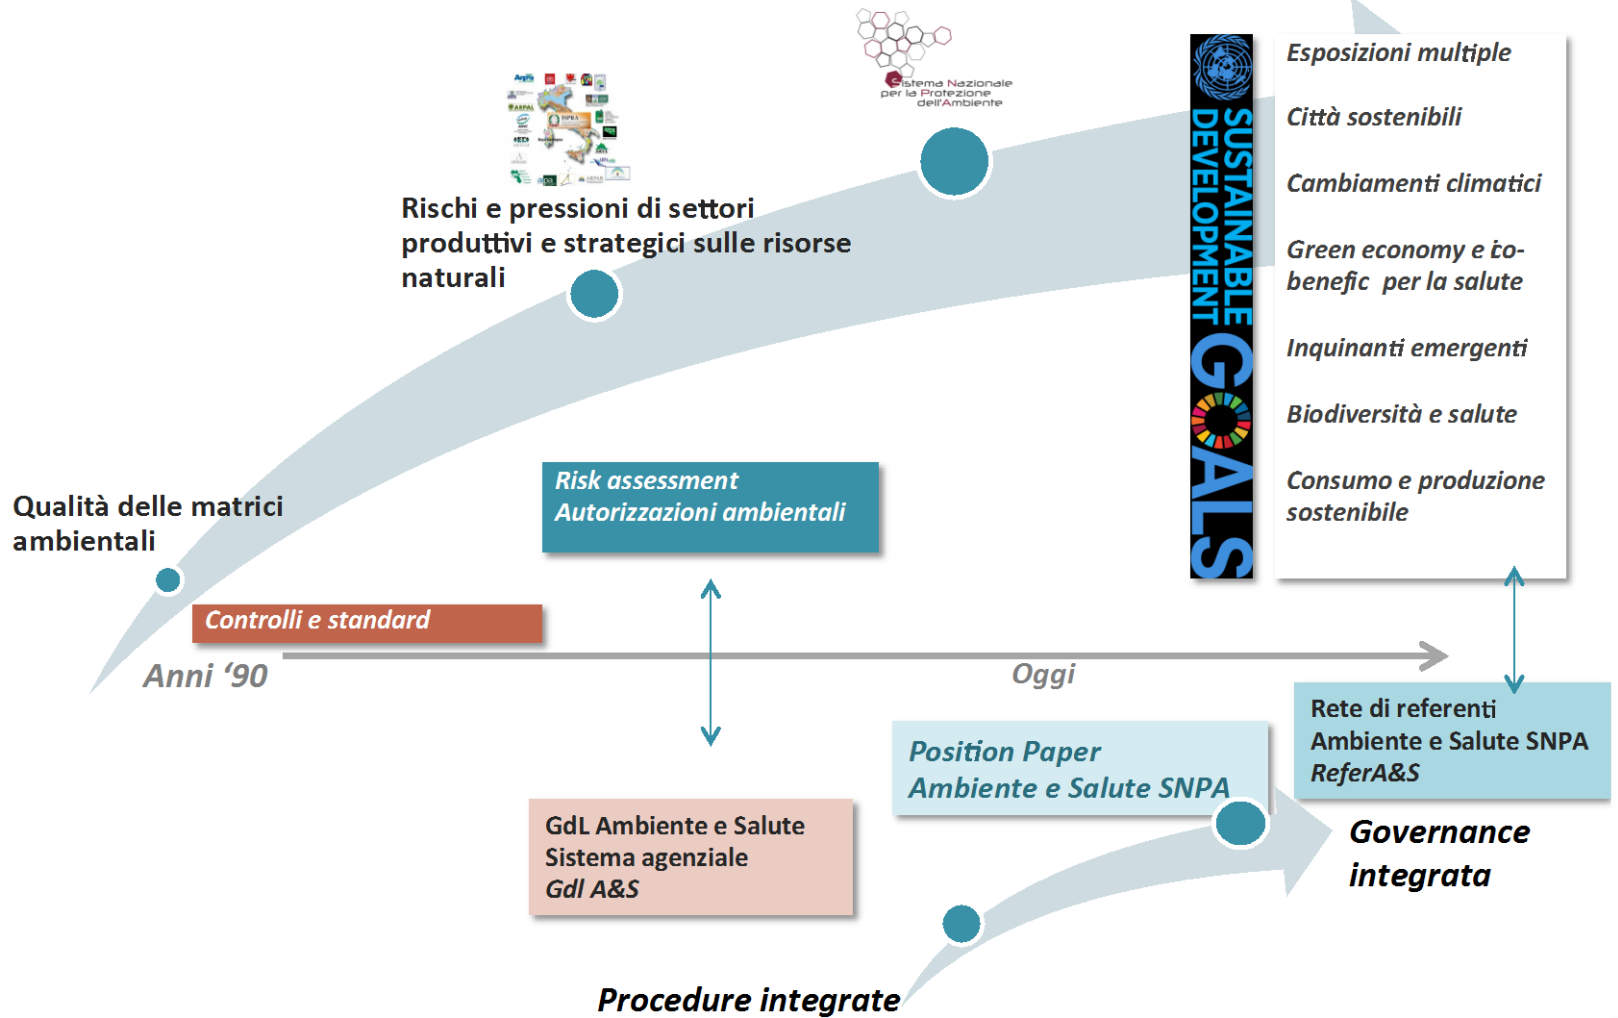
Sistema Nazionale per la Protezione dell'Ambiente

Rischi e pressioni di settori produttivi e strategici sulle risorse naturali

SUSTAINABLE DEVELOPMENT GOALS

Esposizioni multiple

Città sostenibili

Cambiamenti climatici

Green economy e co-benefic per la salute

Inquinanti emergenti

Biodiversità e salute

Consumo e produzione sostenibile

Qualità delle matrici ambientali

Risk assessment
Autorizzazioni ambientali

Controlli e standard

Anni '90

Oggi

Rete di referenti Ambiente e Salute SNPA
ReferA&S

Position Paper
Ambiente e Salute SNPA

Governance integrata

GdL Ambiente e Salute
Sistema agenziale
Gdl A&S

Procedure integrate